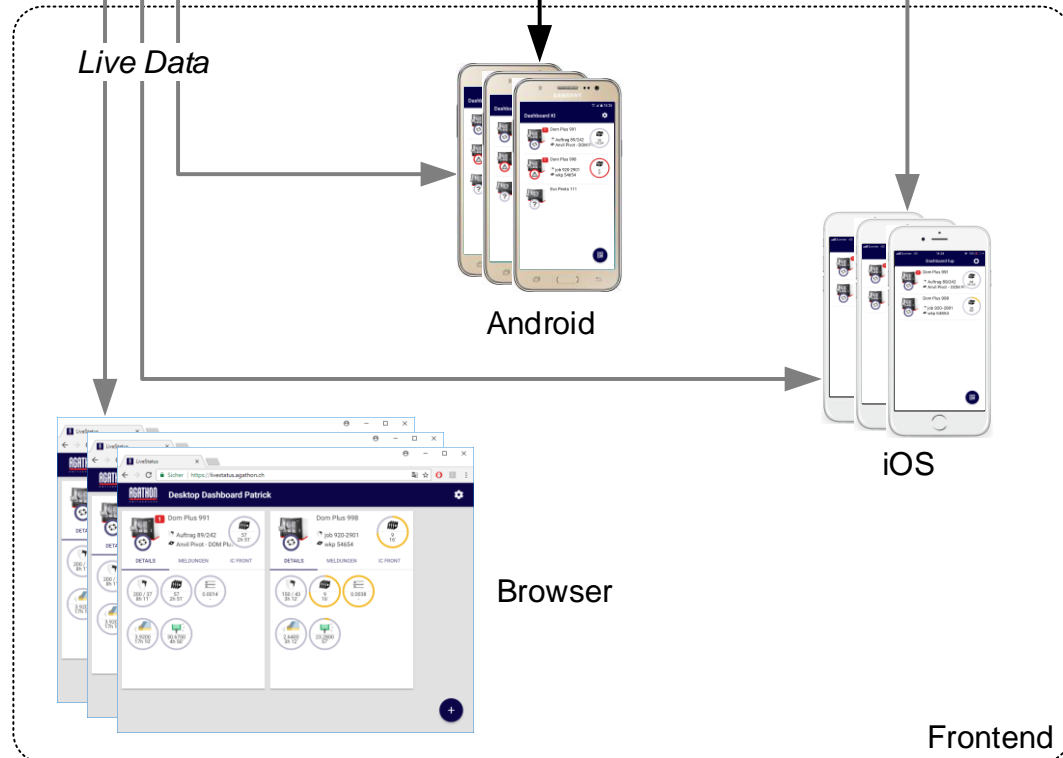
Live Data

Dashboard #1

Dom Plus 991

Auftrag 89/242

Amil Pivot - DOM P

Dom Plus 998

job 920-2901

wkp 54654

Dom Plus 998

job 920-2901

wkp 54654

Bon Pinks 111

Android

Dashboard Sup

Dom Plus 991

Auftrag 89/242

Dom Plus 998

job 920-2901

wkp 54654

iOS

LiveStatus

Sicher | https://livestatus.agathon.ch

AGATHON

Desktop Dashboard Patrick

Dom Plus 991

Auftrag 89/242

Amil Pivot - DOM PL

57

2h 37

Dom Plus 998

job 920-2901

wkp 54654

9

10

DETAILS

MELDUNGEN

IC FRONT

DETAILS

MELDUNGEN

IC FRONT

200 / 37

8h 11

57

2h 37

0.0014

150 / 43

3h 12

9

10

0.0038

3.9200

17h 12

30.6700

4h 58

2.4400

3h 12

23.2800

57

Browser

Frontend